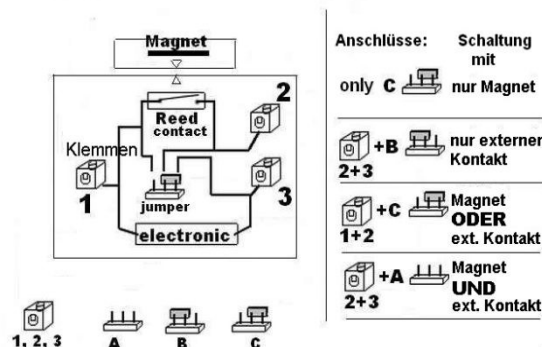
Magnet

Reed contact

2

Klemmen

1

jumper

3

electronic

1, 2, 3

A

B

C

Anschlüsse:

Schaltung mit

only C nur Magnet

+B nur externer Kontakt
2+3

+C Magnet ODER ext. Kontakt
1+2

+A Magnet UND ext. Kontakt
2+3